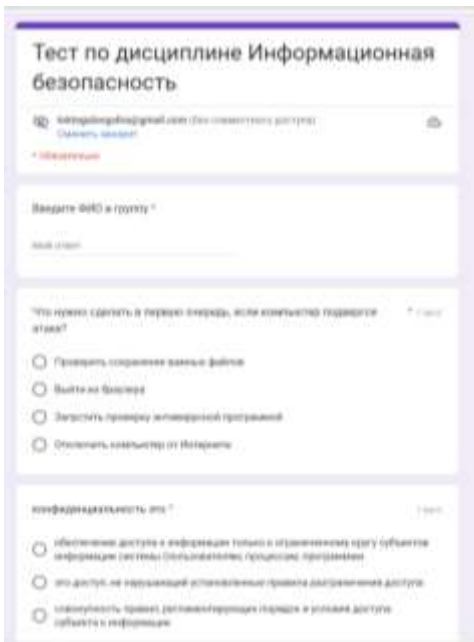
Тест по дисциплине Информационная безопасность

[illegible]@gmail.com (без совместного доступа)
Сменить аккаунт

* Обязательно

Введите ФИО и группу *

Мой ответ

Что нужно сделать в первую очередь, если компьютер подвергся атаке? *

1 балл

Проверить сохранение важных файлов

Выйти из браузера

Запустить проверку антивирусной программой

Отключить компьютер от Интернета

конфиденциальность это *

1 балл

обеспечение доступа к информации только к ограниченному кругу субъектов информации системы (пользователям, процессам, программам)

это доступ, не нарушающий установленные правила разграничения доступа

совокупность правил, регламентирующих порядок и условия доступа субъекта к информации